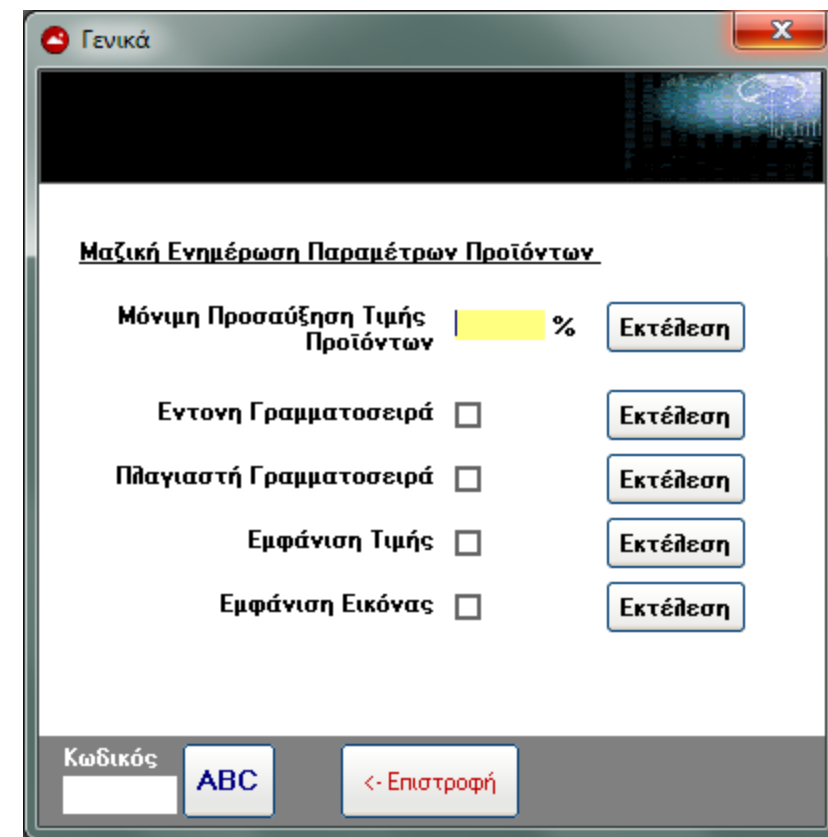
Γενικά

Μαζική Ενημέρωση Παραμέτρων Προϊόντων

Μόνιμη Προσαύξηση Τιμής Προϊόντων %
Εκτέλεση

Εντονη Γραμματοσειρά
Εκτέλεση

Πλαγιαστή Γραμματοσειρά
Εκτέλεση

Εμφάνιση Τιμής
Εκτέλεση

Εμφάνιση Εικόνας
Εκτέλεση

Κωδικός
ABC
<- Επιστροφή